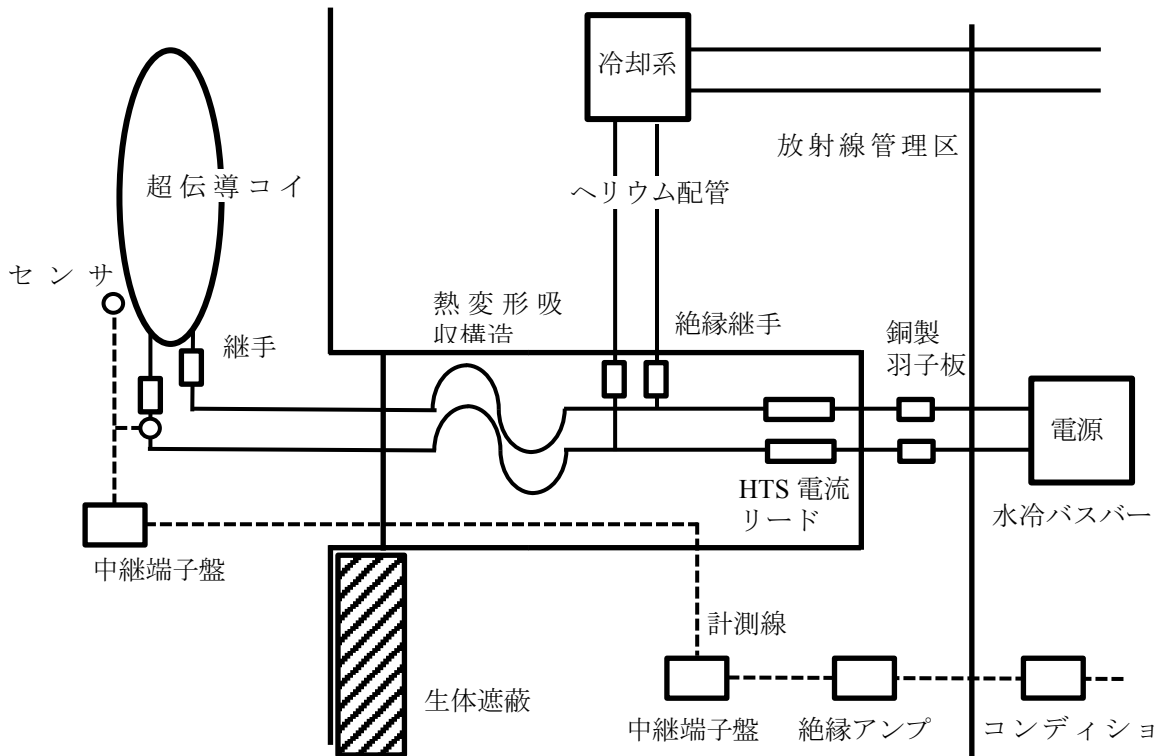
冷却系

放射線管理区

超伝導コイ

ヘリウム配管

センサ

熱変形吸収構造

絶縁継手

継手

銅製羽子板

電源

HTS 電流リード

水冷バスバー

中継端子盤

計測線

生体遮蔽

中継端子盤

絶縁アンプ

コンディショ